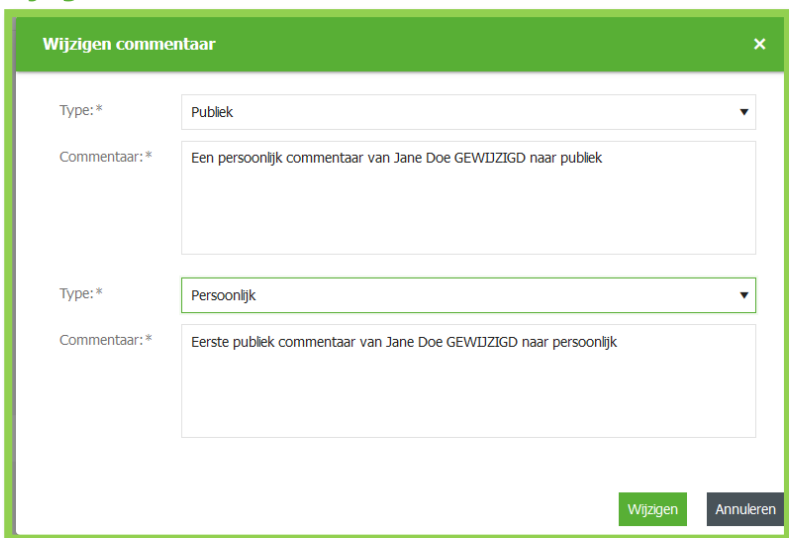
Wijzigen commentaar

×

Type:*

Publiek

Commentaar:*

Een persoonlijk commentaar van Jane Doe GEWIJZIGD naar publiek

Type:*

Persoonlijk

Commentaar:*

Eerste publiek commentaar van Jane Doe GEWIJZIGD naar persoonlijk

Wijzigen

Annuleren